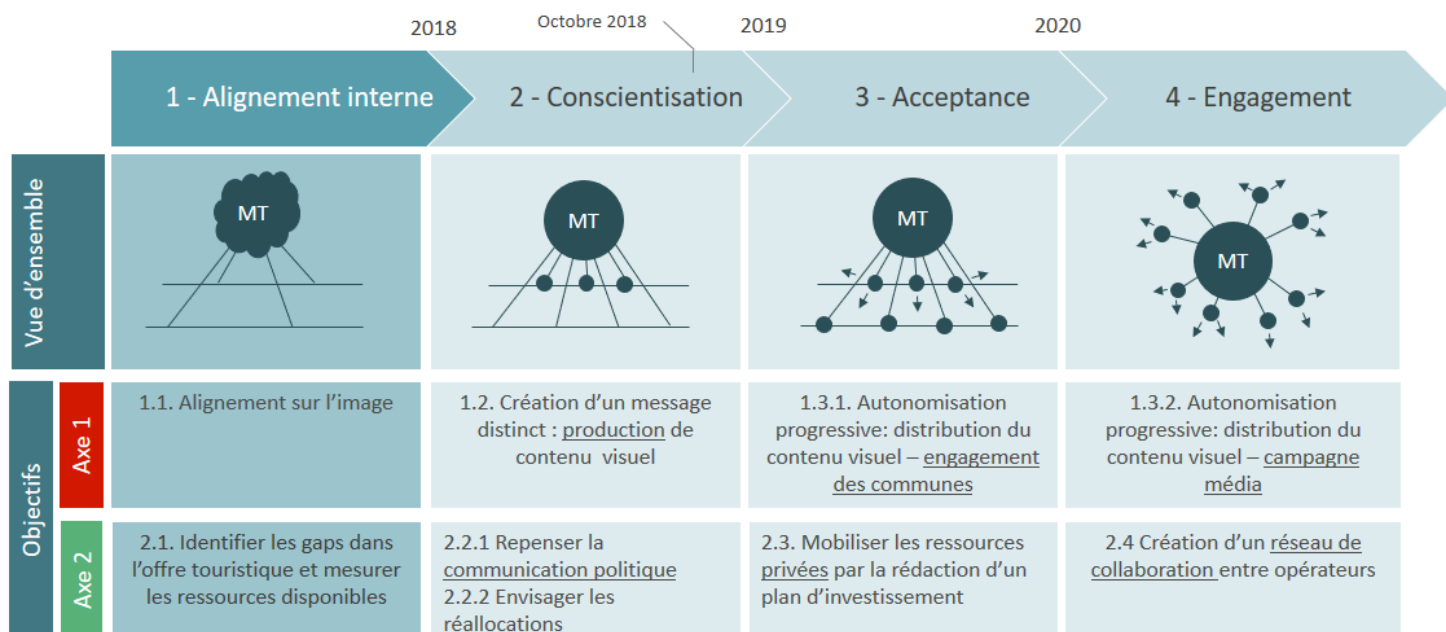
2018

Octobre 2018

2019

2020

1 - Alignement interne

2 - Conscientisation

3 - Acceptance

4 - Engagement

Vue d'ensemble

MT

MT

MT

MT

Objectifs

Axe 1

1.1. Alignement sur l'image

1.2. Création d'un message distinct : production de contenu visuel

1.3.1. Autonomisation progressive: distribution du contenu visuel – engagement des communes

1.3.2. Autonomisation progressive: distribution du contenu visuel – campagne média

Axe 2

2.1. Identifier les gaps dans l'offre touristique et mesurer les ressources disponibles

2.2.1 Repenser la communication politique
2.2.2 Envisager les réallocations

2.3. Mobiliser les ressources privées par la rédaction d'un plan d'investissement

2.4 Création d'un réseau de collaboration entre opérateurs